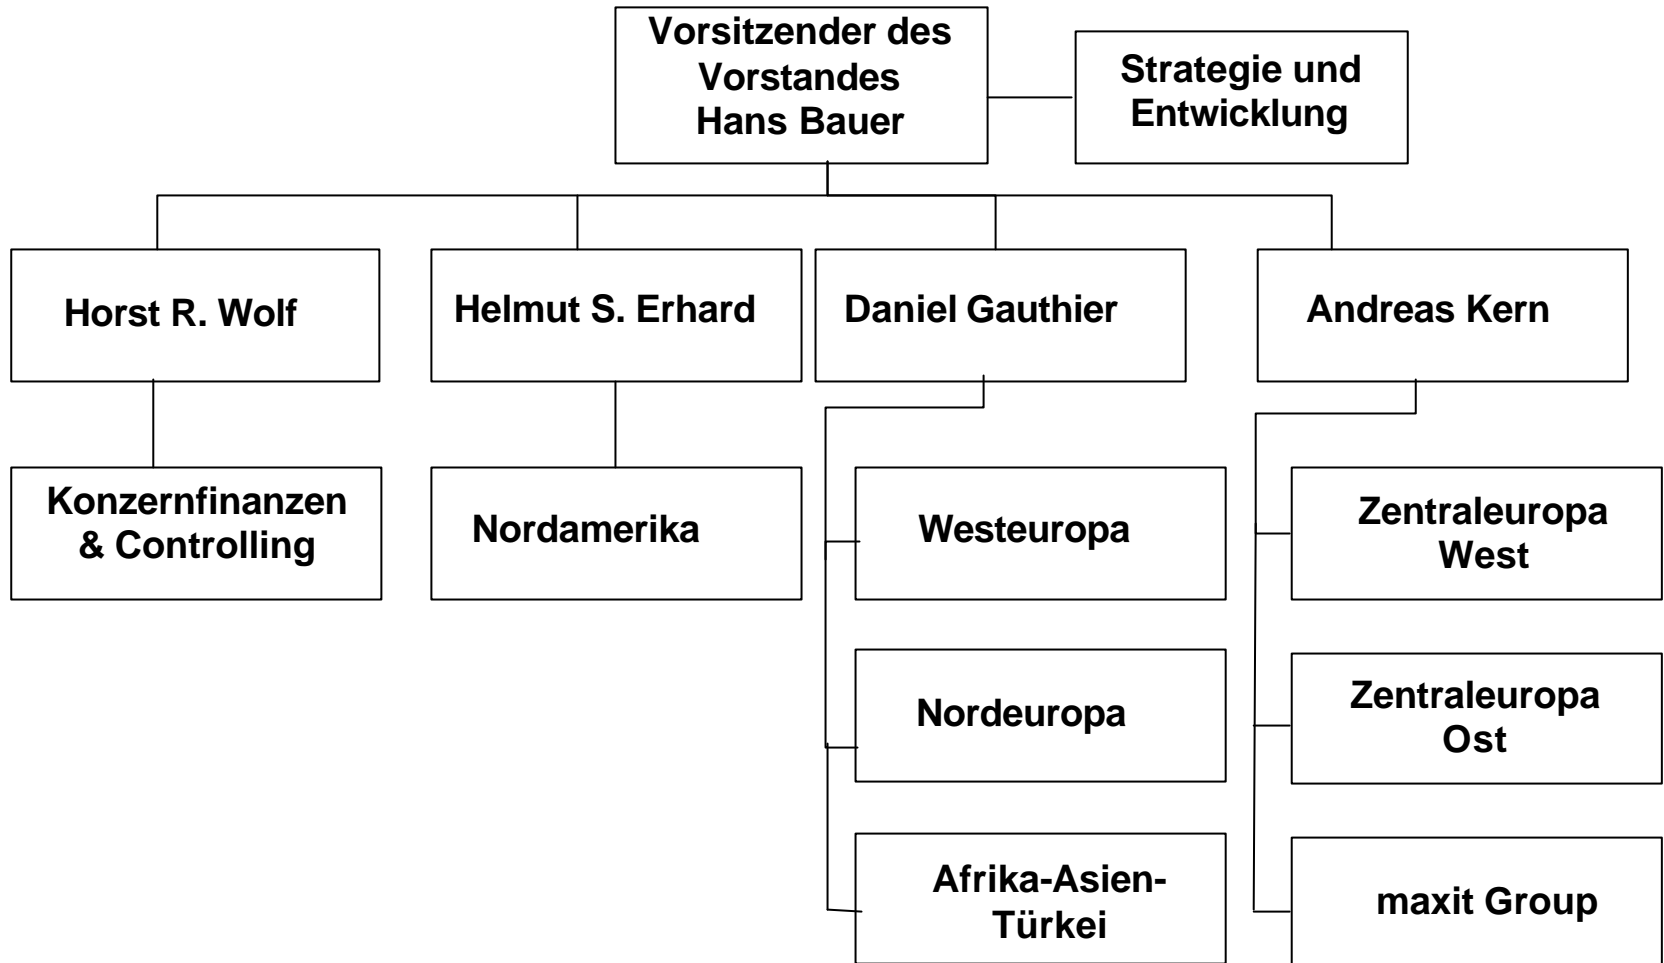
Vorsitzender des Vorstandes Hans Bauer

Strategie und Entwicklung

Horst R. Wolf

Helmut S. Erhard

Daniel Gauthier

Andreas Kern

Konzernfinanzen & Controlling

Nordamerika

Westeuropa

Nordeuropa

Afrika-Asien-Türkei

Zentraleuropa West

Zentraleuropa Ost

maxit Group